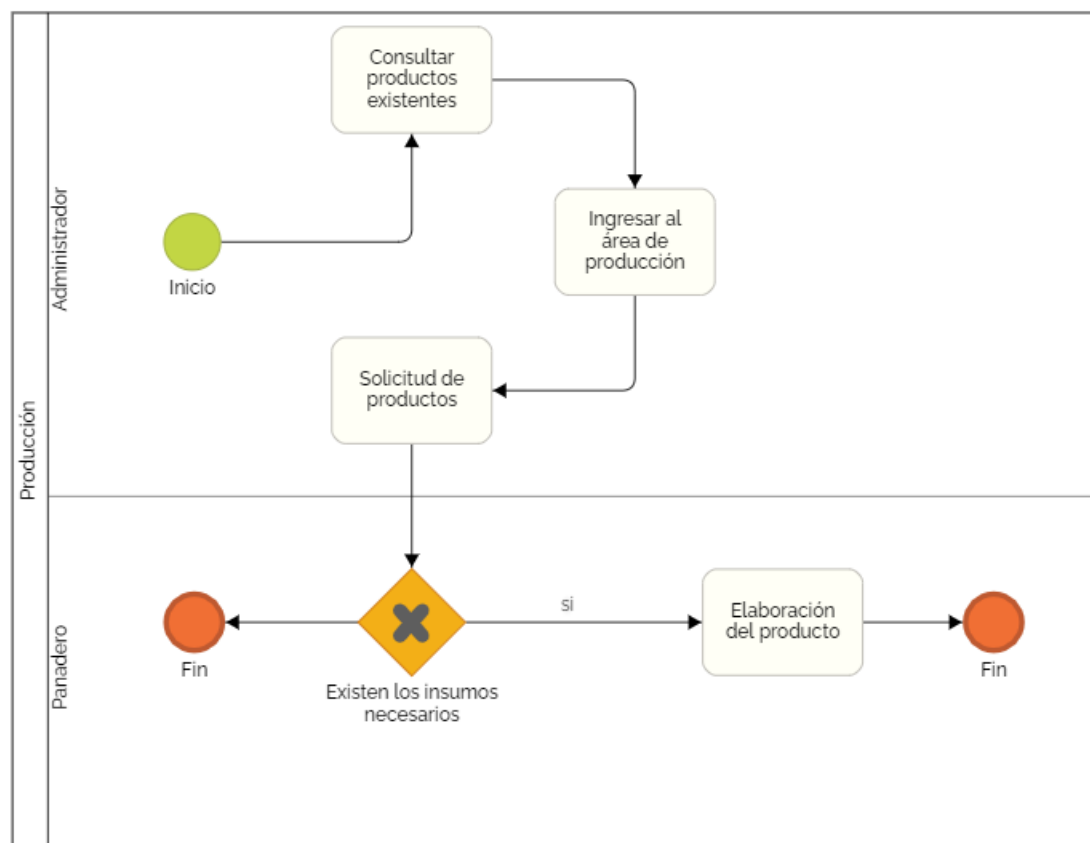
Producción

Administrador

Inicio

Consultar productos existentes

Ingresar al área de producción

Solicitud de productos

Panadero

Fin

Existen los insumos necesarios

si

Elaboración del producto

Fin